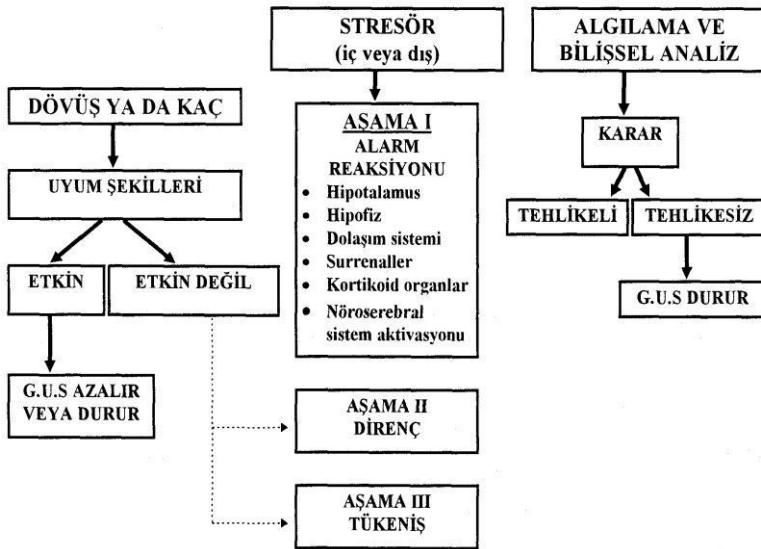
STRESÖR
(iç veya dış)

ALGILAMA VE
BİLİŞSEL ANALİZ

DÖVÜŞ YA DA KAÇ

AŞAMA I
ALARM
REAKSİYONU
• Hipotalamus
• Hipofiz
• Dolaşım sistemi
• Surrenaller
• Kortikoid organlar
• Nöroserebral sistem aktivasyonu

KARAR

UYUM ŞEKİLLERİ

TEHLİKELİ

TEHLİKESİZ

ETKİN

ETKİN DEĞİL

G.U.S DURUR

G.U.S AZALIR
VEYA DURUR

AŞAMA II
DİRENÇ

AŞAMA III
TÜKENİŞ